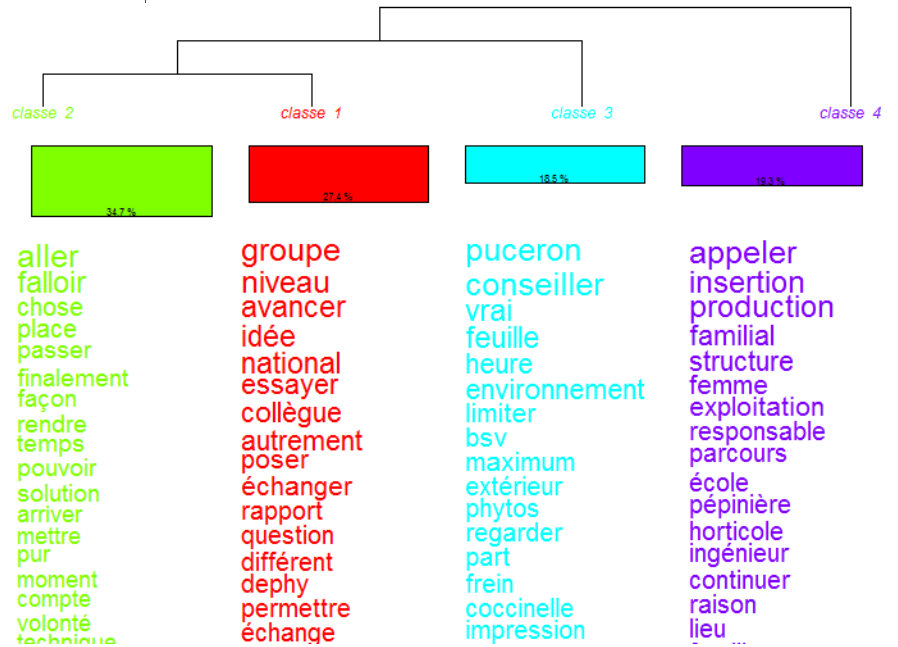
classe 2

34.7 %

aller
falloir
chose
place
passer
finalement
façon
rendre
temps
pouvoir
solution
arriver
mettre
pur
moment
compte
volonté
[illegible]

classe 1

27.4 %

groupe
niveau
avancer
idée
national
essayer
collègue
autrement
poser
échanger
rapport
question
différent
dephy
permettre
échange

classe 3

18.5 %

puceron
conseiller
vrai
feuille
heure
environnement
limiter
bsv
maximum
extérieur
phytos
regarder
part
frein
coccinelle
impression

classe 4

19.3 %

appeler
insertion
production
familial
structure
femme
exploitation
responsable
parcours
école
pépinière
horticole
ingénieur
continuer
raison
lieu
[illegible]